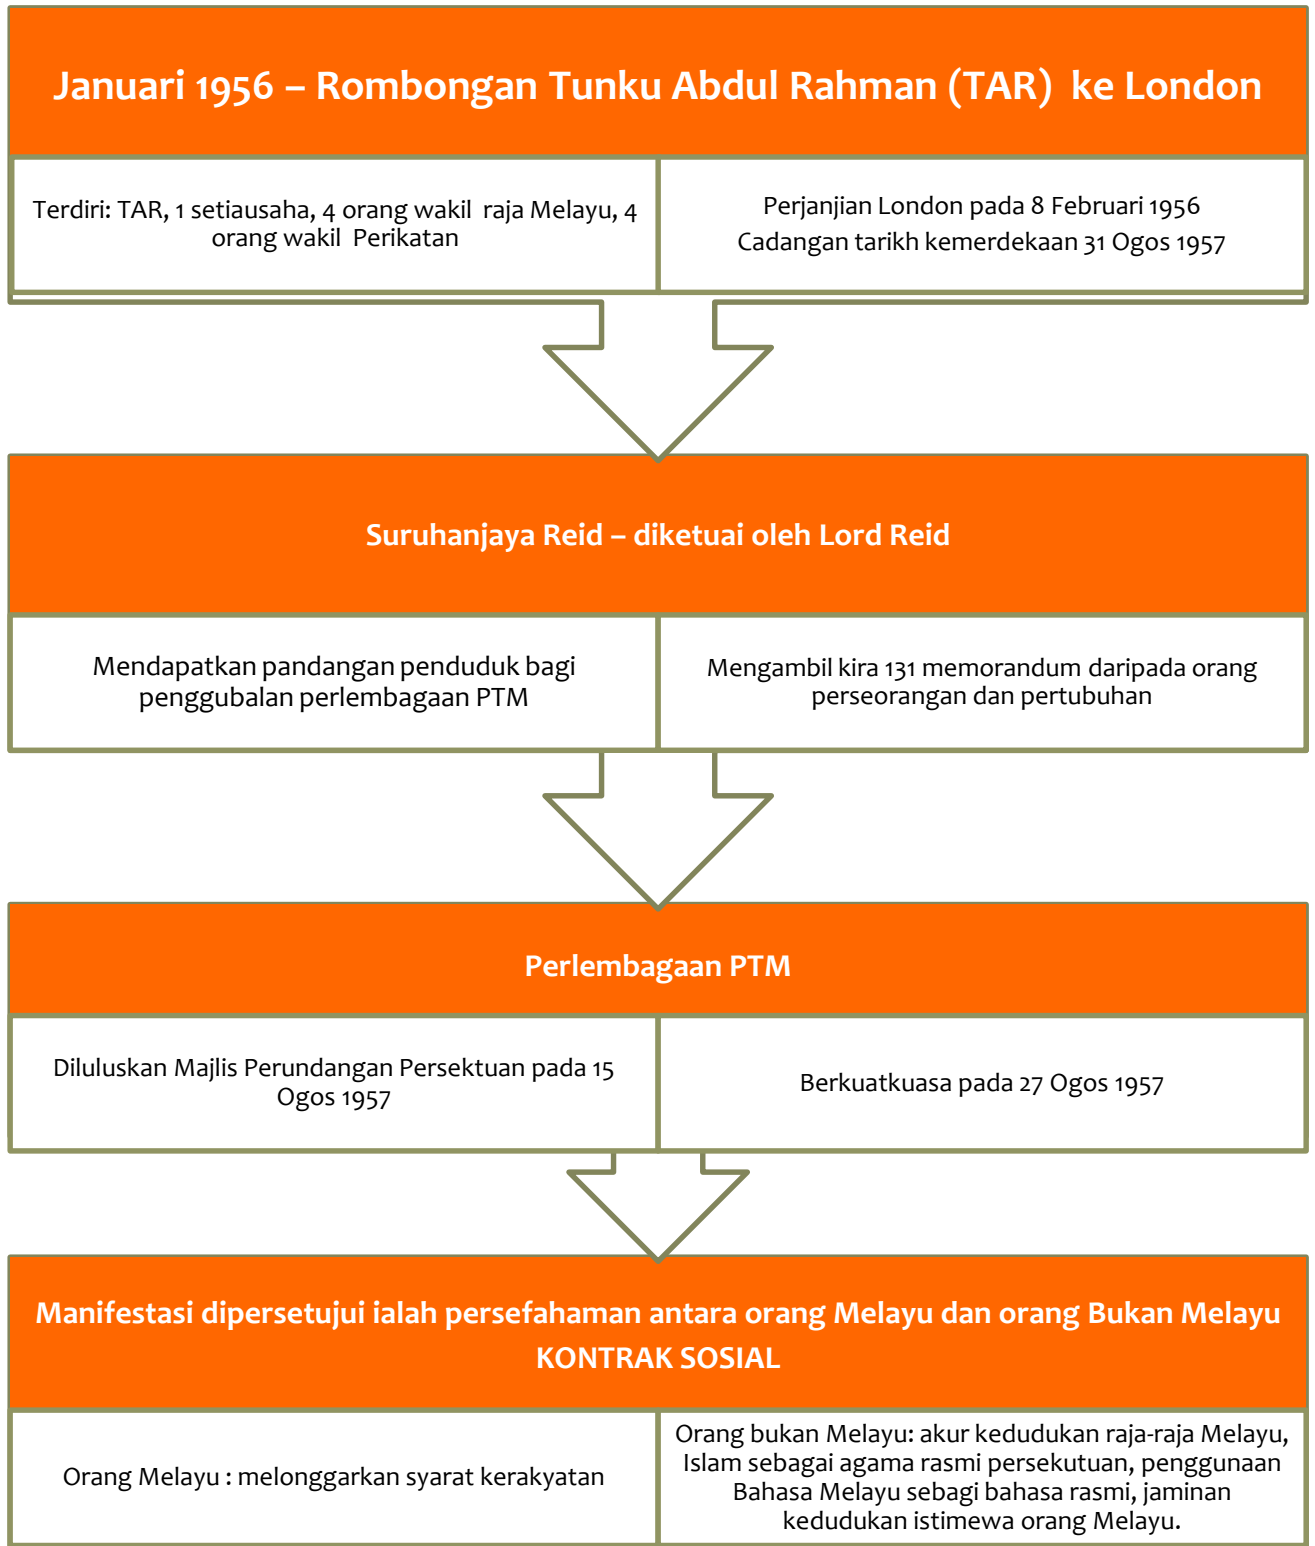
Januari 1956 – Rombongan Tunku Abdul Rahman (TAR) ke London

Terdiri: TAR, 1 setiausaha, 4 orang wakil raja Melayu, 4 orang wakil Perikatan

Perjanjian London pada 8 Februari 1956
Cadangan tarikh kemerdekaan 31 Ogos 1957

Suruhanjaya Reid – diketuai oleh Lord Reid

Mendapatkan pandangan penduduk bagi penggubalan perlembagaan PTM

Mengambil kira 131 memorandum daripada orang perseorangan dan pertubuhan

Perlembagaan PTM

Diluluskan Majlis Perundangan Persektuan pada 15 Ogos 1957

Berkuatkuasa pada 27 Ogos 1957

Manifestasi dipersetujui ialah persefahaman antara orang Melayu dan orang Bukan Melayu
KONTRAK SOSIAL

Orang Melayu : melonggarkan syarat kerakyatan

Orang bukan Melayu: akur kedudukan raja-raja Melayu, Islam sebagai agama rasmi persekutuan, penggunaan Bahasa Melayu sebagi bahasa rasmi, jaminan kedudukan istimewa orang Melayu.